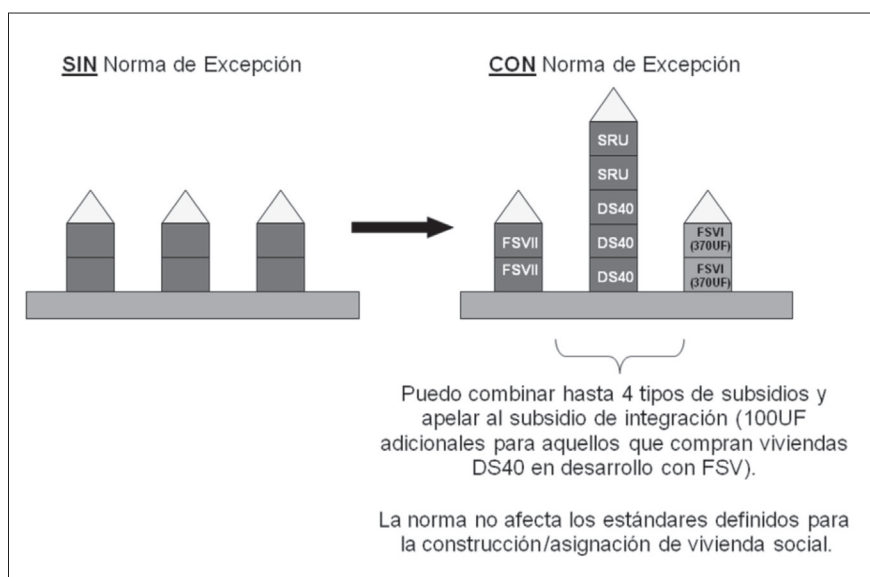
SIN Norma de Excepción

CON Norma de Excepción

FSVII
FSVII

SRU
SRU
DS40
DS40
DS40

FSVI (370UF)
FSVI (370UF)

Puedo combinar hasta 4 tipos de subsidios y apelar al subsidio de integración (100UF adicionales para aquellos que compran viviendas DS40 en desarrollo con FSV).

La norma no afecta los estándares definidos para la construcción/asignación de vivienda social.